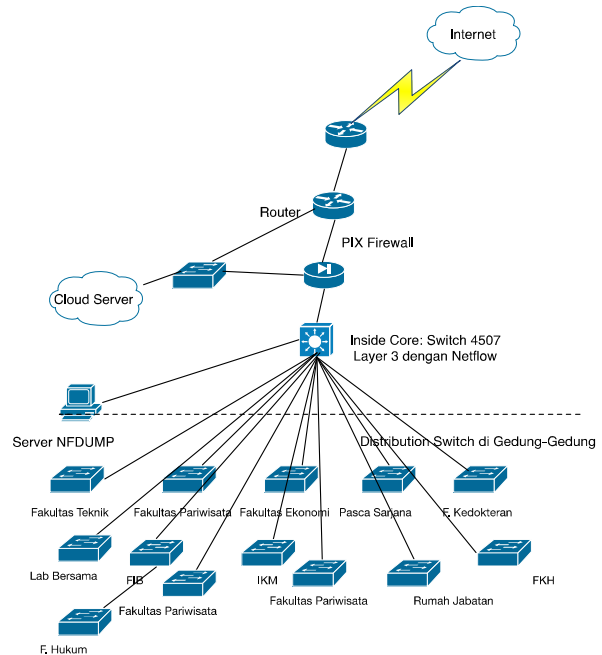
Internet

Router

PIX Firewall

Cloud Server

Inside Core: Switch 4507
Layer 3 dengan Netflow

Server NFDUMP

Distribution Switch di Gedung-Gedung

Fakultas Teknik

Fakultas Pariwisata

Fakultas Ekonomi

Pasca Sarjana

F. Kedokteran

Lab Bersama

FIB

IKM

FKH

Fakultas Pariwisata

Fakultas Pariwisata

Rumah Jabatan

F. Hukum